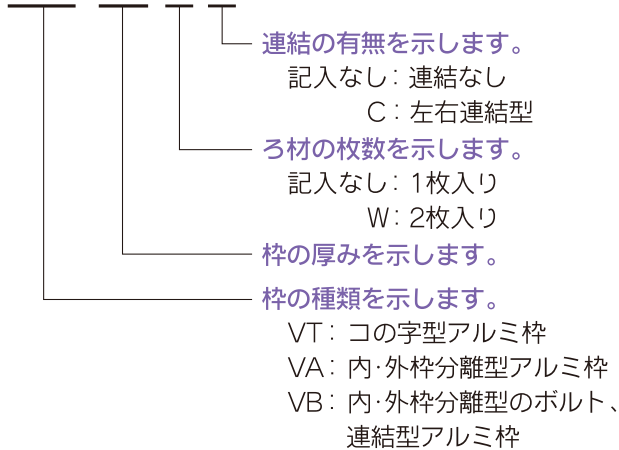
連結の有無を示します。
記入なし：連結なし
C：左右連結型

ろ材の枚数を示します。
記入なし：1枚入り
W：2枚入り

枠の厚みを示します。

枠の種類を示します。
VT：コの字型アルミ枠
VA：内·外枠分離型アルミ枠
VB：内·外枠分離型のボルト、連結型アルミ枠